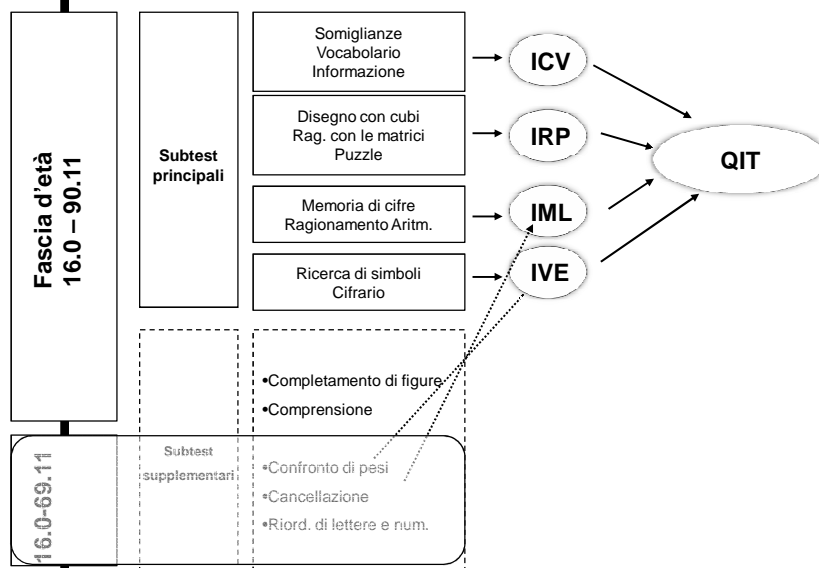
Fascia d'età
16.0 – 90.11

Subtest principali

Somiglianze
Vocabolario
Informazione

Disegno con cubi
Rag. con le matrici
Puzzle

Memoria di cifre
Ragionamento Aritm.

Ricerca di simboli
Cifrario

ICV

IRP

IML

IVE

QIT

•Completamento di figure
•Comprensione

16.0-69.11

Subtest supplementari

•Confronto di pesi
•Cancellazione
•Riord. di lettere e num.